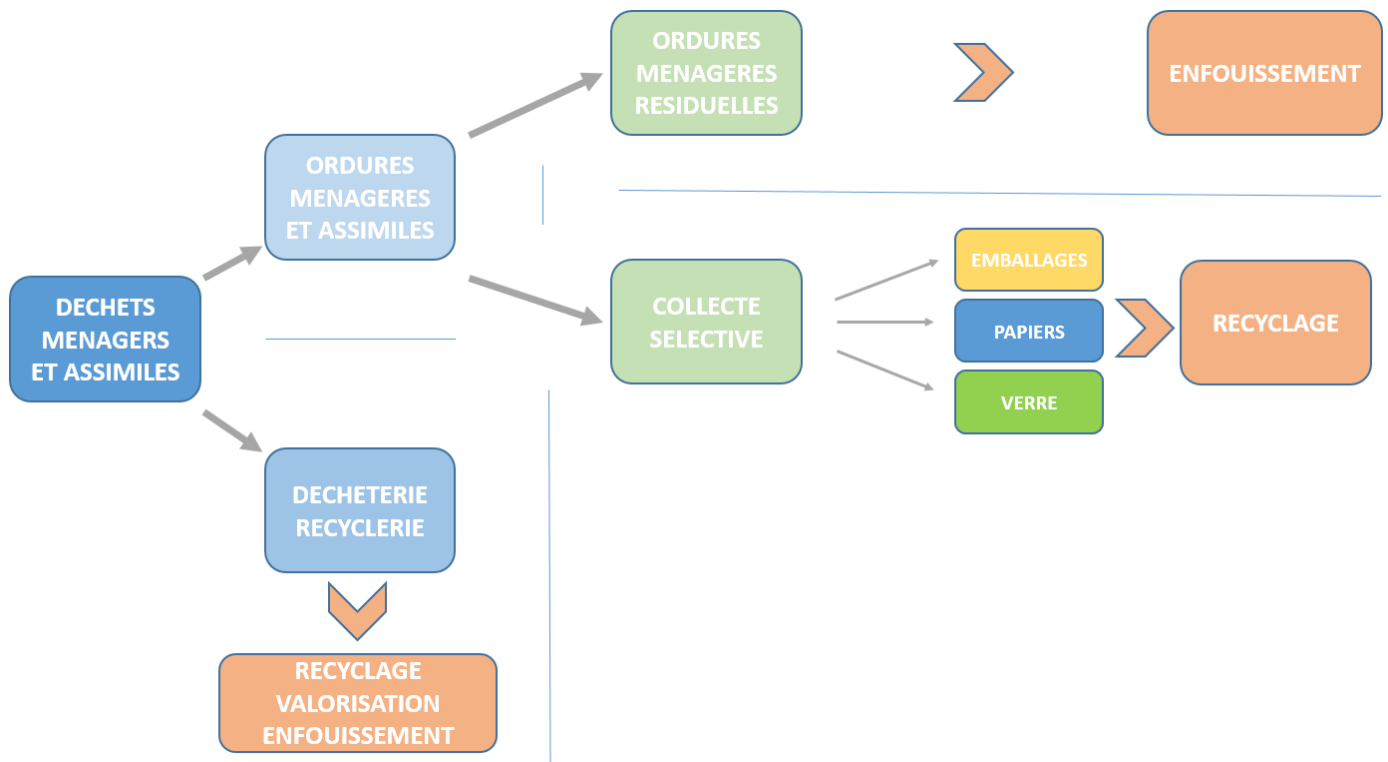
DECHETS MENAGERS ET ASSIMILES

ORDURES MENAGERES ET ASSIMILES

ORDURES MENAGERES RESIDUELLES

ENFOUISSEMENT

COLLECTE SELECTIVE

EMBALLAGES

PAPIERS

VERRE

RECYCLAGE

DECHETERIE RECYCLERIE

RECYCLAGE VALORISATION ENFOUISSEMENT